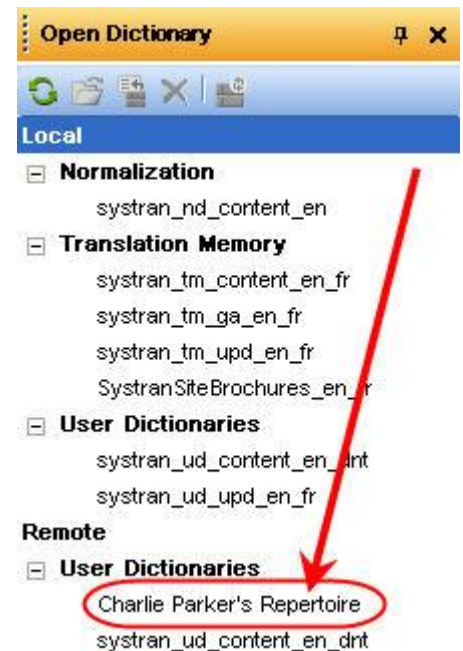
Open Dictionary

Local

Normalization

systran_nd_content_en

Translation Memory

systran_tm_content_en_fr

systran_tm_ga_en_fr

systran_tm_upd_en_fr

SystranSiteBrochures_en_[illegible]r

User Dictionaries

systran_ud_content_en_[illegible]nt

systran_ud_upd_en_fr

Remote

User Dictionaries

Charlie Parker's Repertoire

systran_ud_content_en_dnt